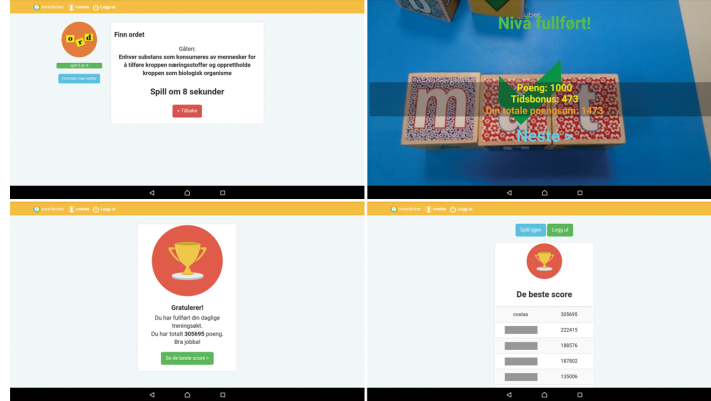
lemurfinder  costas  Logg ut

ord

spill 3 av 5

Hvordan man spiller

Finn ordet

Gåten:
Enhver substans som konsumeres av mennesker for å tilføre kroppen næringsstoffer og opprettholde kroppen som biologisk organisme

Spill om 8 sekunder

« Tilbake

Nivå fullført!

Poeng: 1000
Tidsbonus: 473
Din totale poengsum: 1473

Neste >

lemurfinder  costas  Logg ut

Gratulerer!
Du har fullført din daglige treningsøkt.
Du har totalt 305695 poeng.
Bra jobba!

Se de beste score »

lemurfinder  costas  Logg ut

Spill igjen  Logg ut

De beste score

| costas | 305695 |
|---|---|
| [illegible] | 222415 |
| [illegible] | 188576 |
| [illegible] | 187802 |
| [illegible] | 135006 |